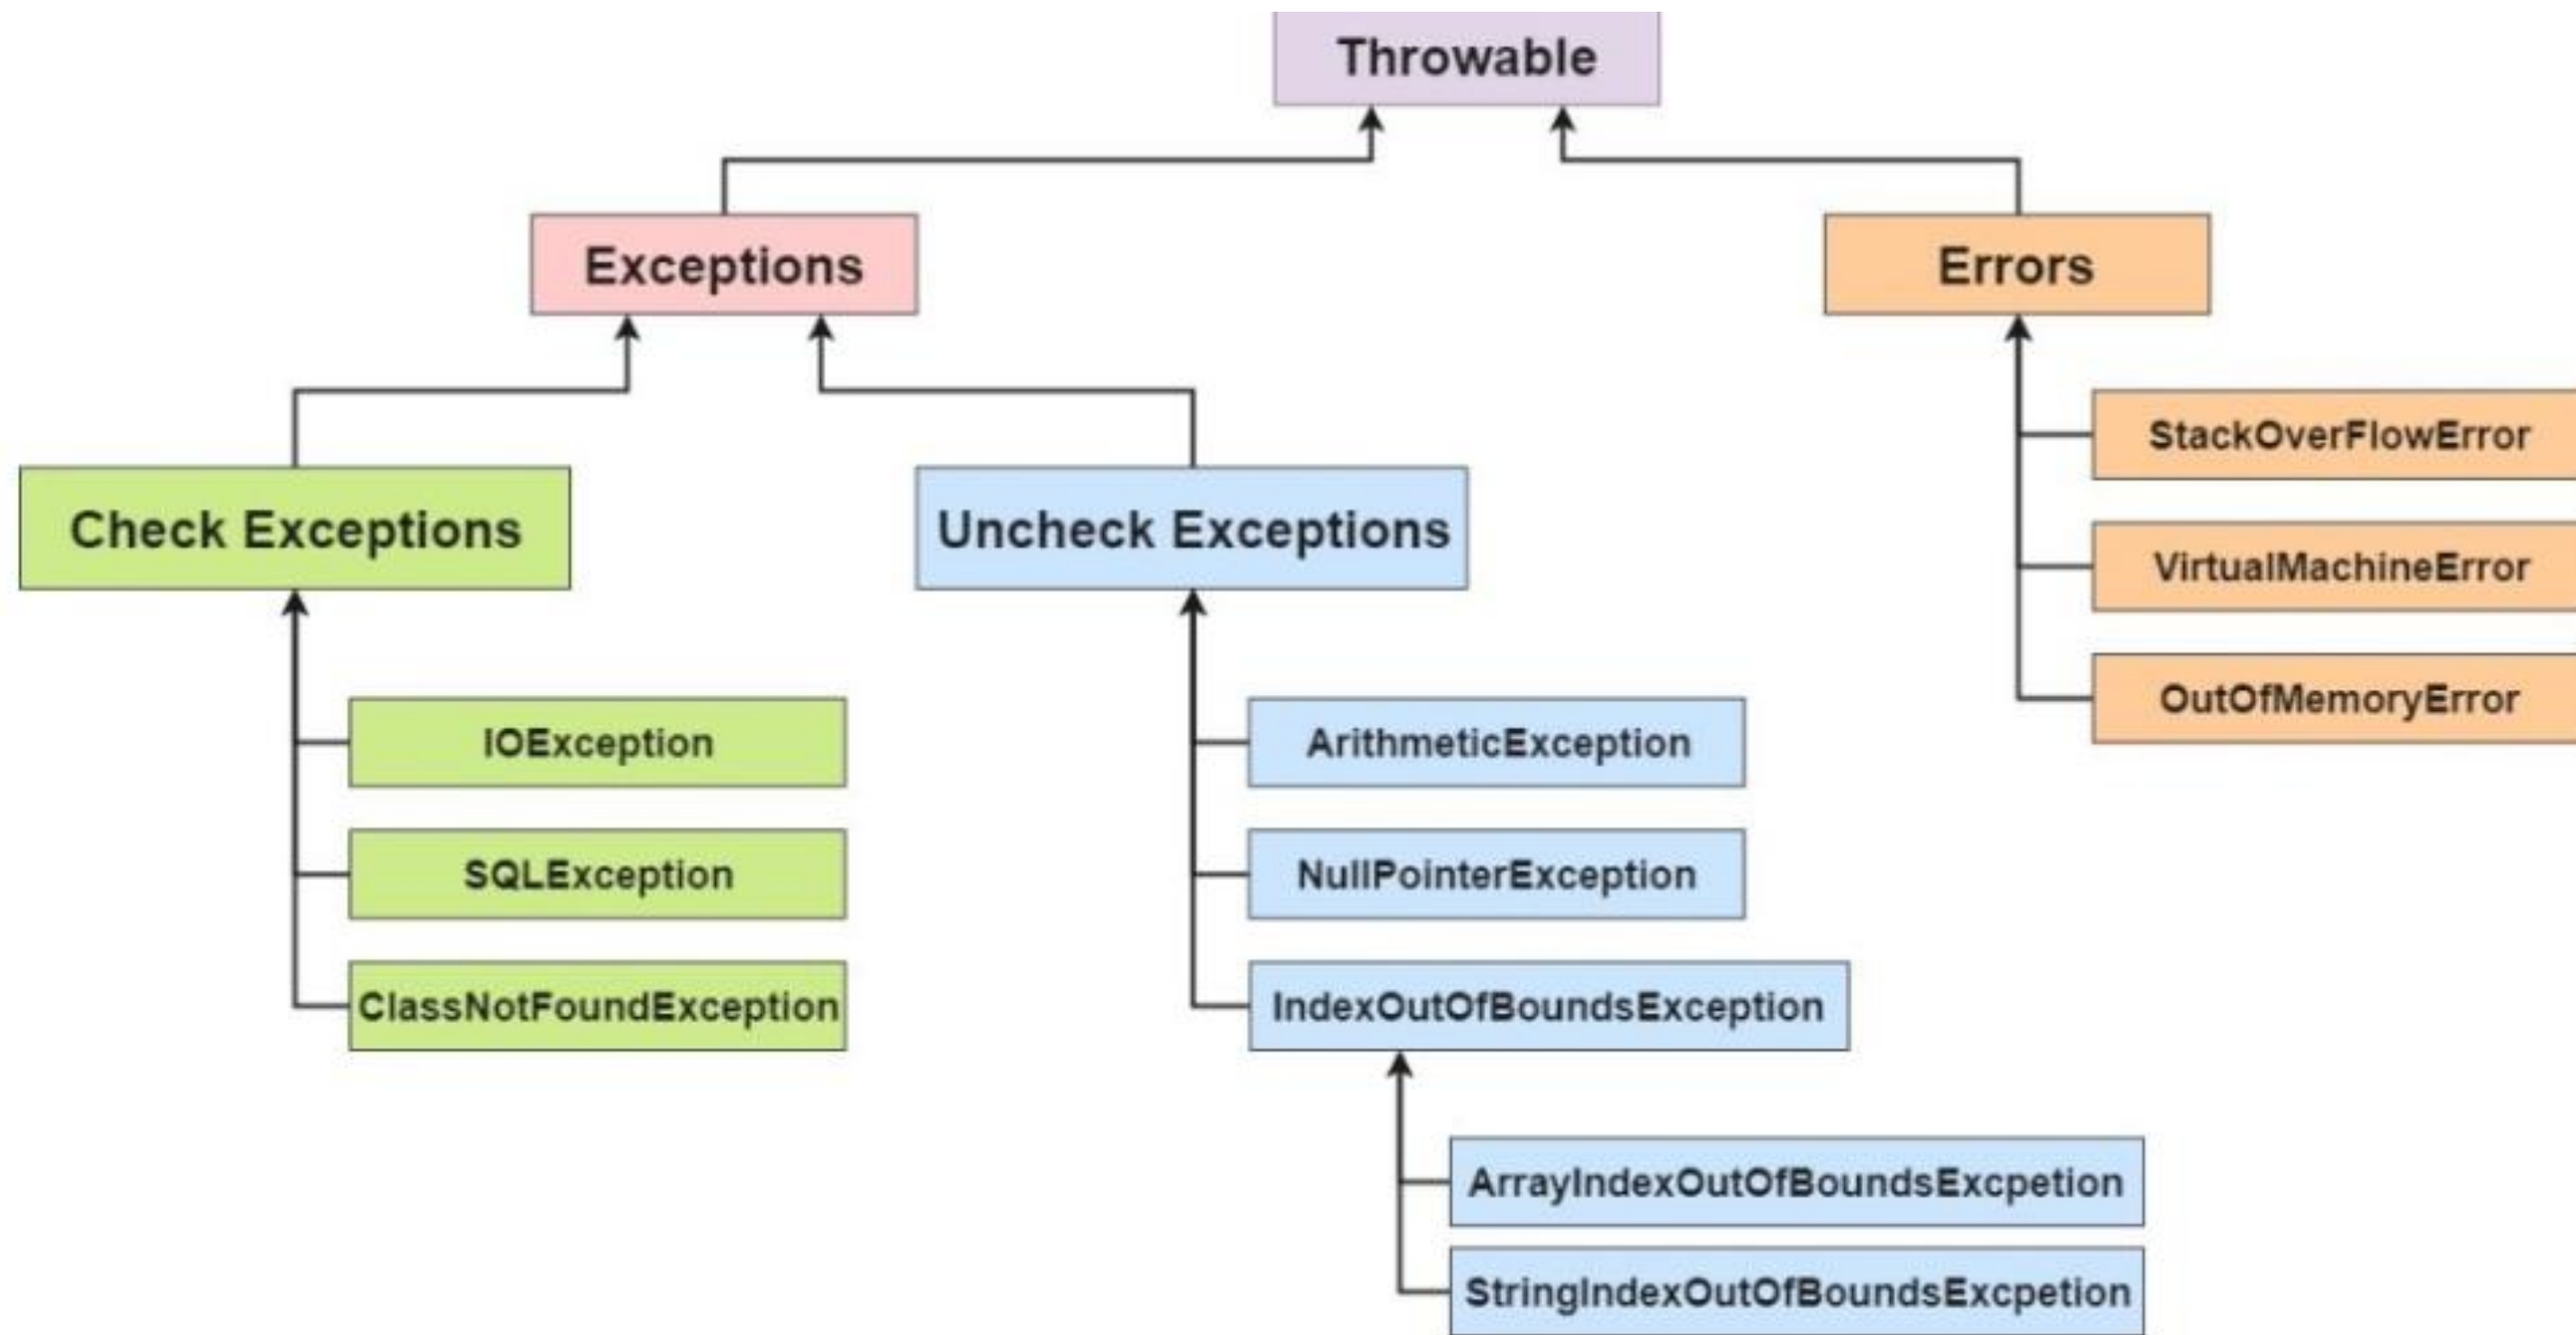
Throwable

Exceptions

Errors

Check Exceptions

Uncheck Exceptions

StackOverFlowError

VirtualMachineError

OutOfMemoryError

IOException

SQLException

ClassNotFoundException

ArithmeticException

NullPointerException

IndexOutOfBoundsException

ArrayIndexOutOfBoundsExcpetion

StringIndexOutOfBoundsExcpetion